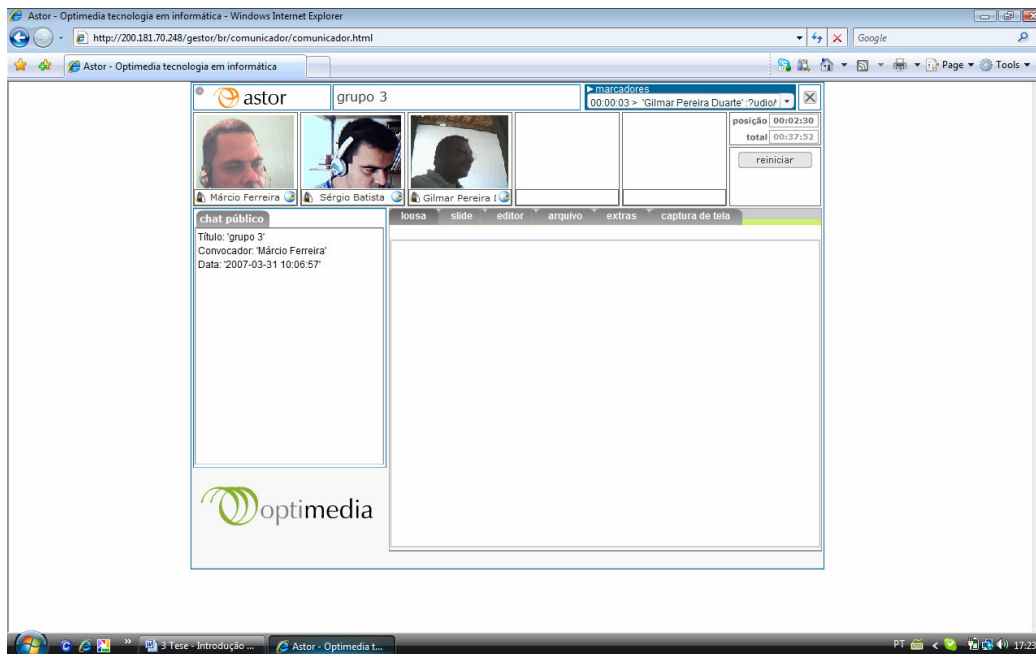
Astor - Optimedia tecnologia em informática - Windows Internet Explorer

http://200.181.70.248/gestor/br/comunicador/comunicador.html

Google

Astor - Optimedia tecnologia em informática

Page ▾ Tools ▾

astor

grupo 3

▸ marcadores

00:00:03 > 'Gilmar Pereira Duarte' :?udio/

posição 00:02:30

total 00:37:52

reiniciar

Márcio Ferreira

Sérgio Batista

Gilmar Pereira I

chat público

Título: 'grupo 3'
Convocador: 'Márcio Ferreira'
Data: '2007-03-31 10:06:57'

lousa

slide

editor

arquivo

extras

captura de tela

optimedia

3 Tese - Introdução ...

Astor - Optimedia t...

PT

17:2